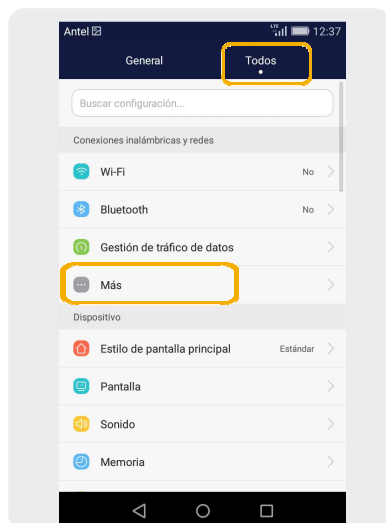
Antel LTE 12:37

General

Todos

Buscar configuración...

Conexiones inalámbricas y redes

Wi-Fi No

Bluetooth No

Gestión de tráfico de datos

Más

Dispositivo

Estilo de pantalla principal Estándar

Pantalla

Sonido

Memoria